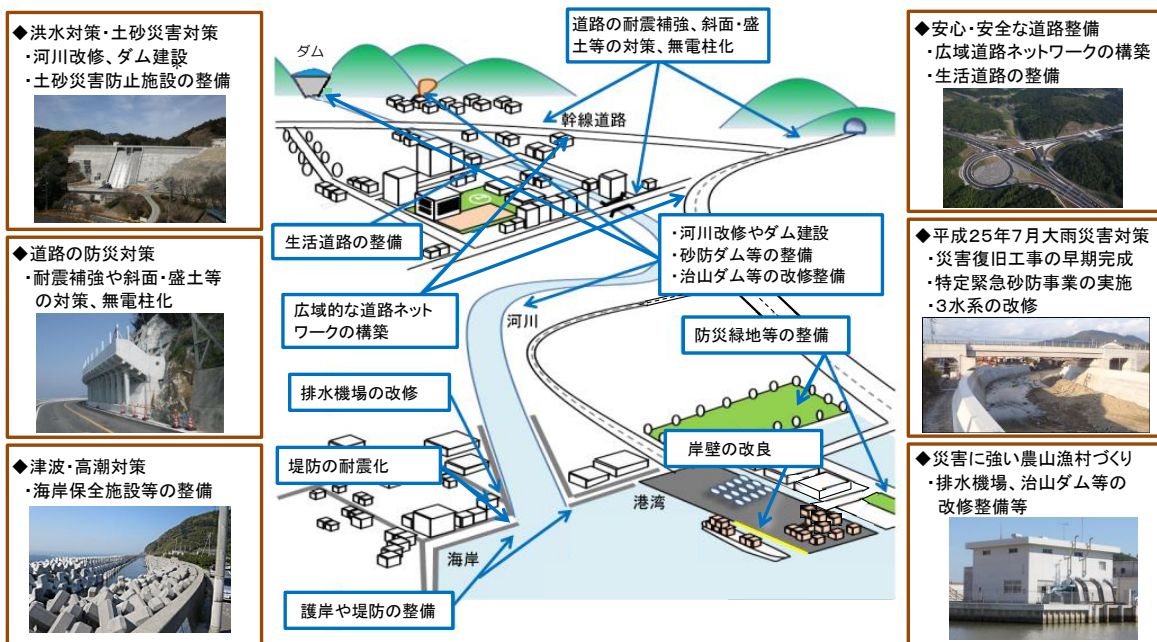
◆洪水対策・土砂災害対策
・河川改修、ダム建設
・土砂災害防止施設の整備

◆道路の防災対策
・耐震補強や斜面・盛土等の対策、無電柱化

◆津波・高潮対策
・海岸保全施設等の整備

ダム

道路の耐震補強、斜面・盛土等の対策、無電柱化

幹線道路

生活道路の整備

広域的な道路ネットワークの構築

河川改修やダム建設
・砂防ダム等の整備
・治山ダム等の改修整備

河川

防災緑地等の整備

排水機場の改修

堤防の耐震化

岸壁の改良

港湾

海岸

護岸や堤防の整備

◆安心・安全な道路整備
・広域道路ネットワークの構築
・生活道路の整備

◆平成25年7月大雨災害対策
・災害復旧工事の早期完成
・特定緊急砂防事業の実施
・3水系の改修

◆災害に強い農山漁村づくり
・排水機場、治山ダム等の改修整備等